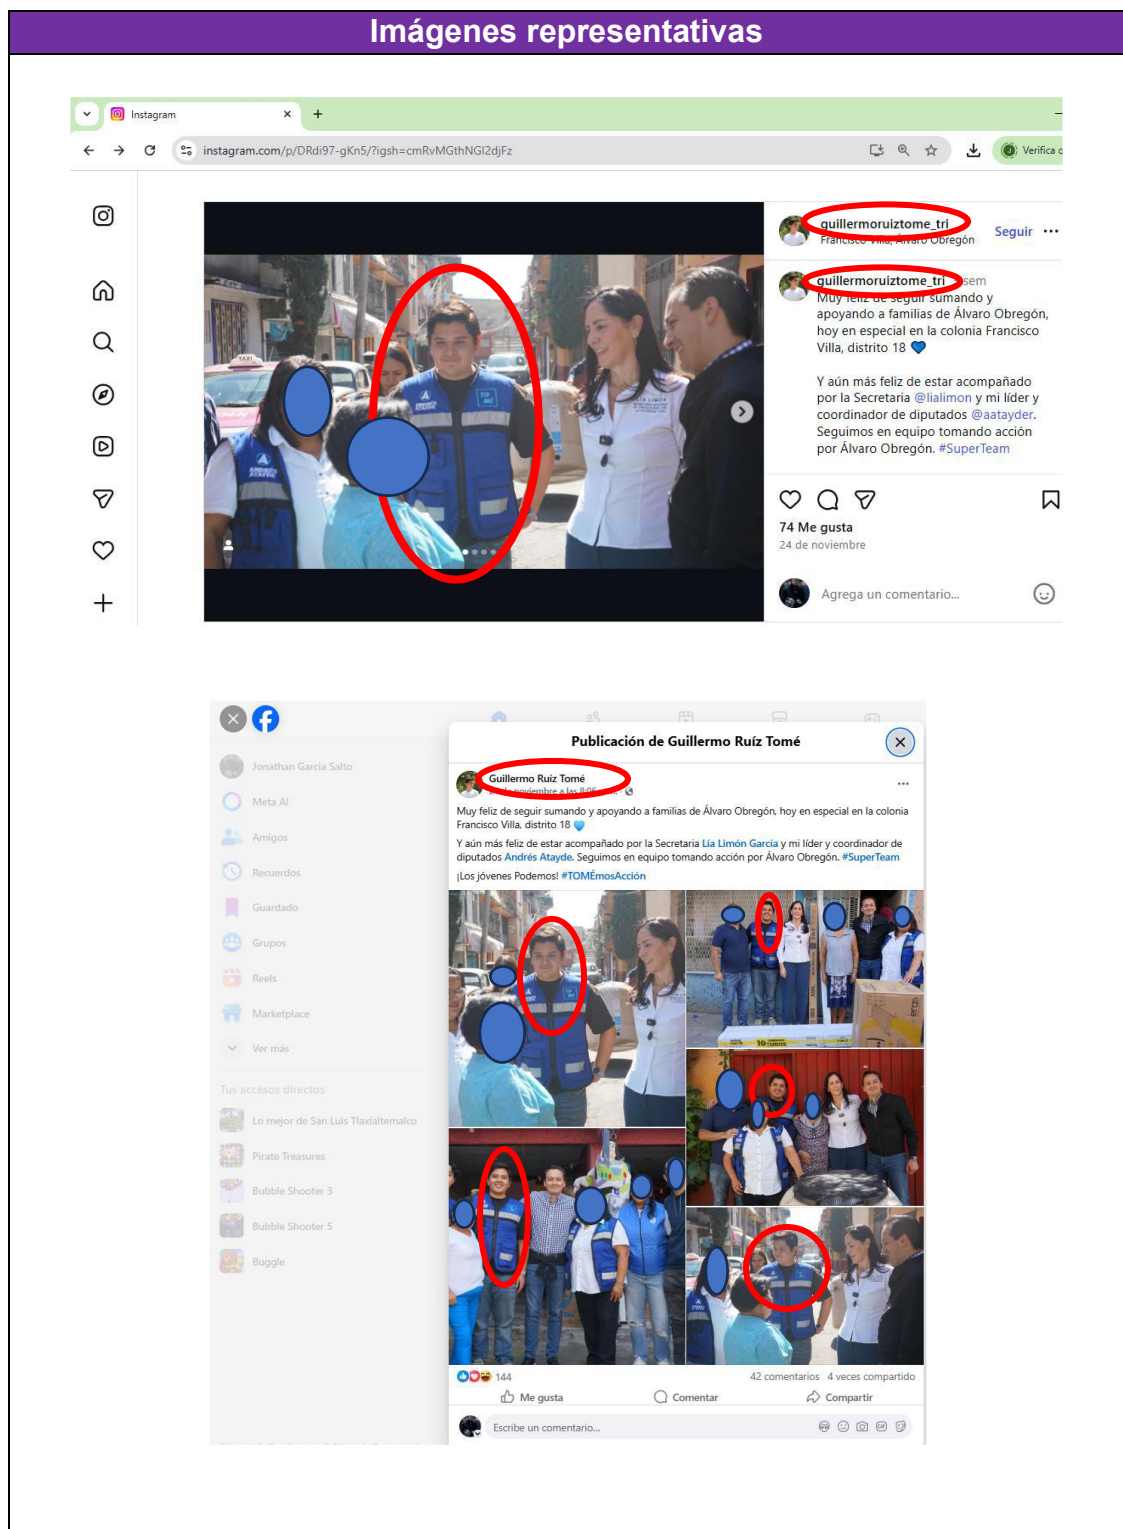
Imágenes representativas

Instagram

instagram.com/p/DRdi97-gKn5/?igsh=cmRvMGthNGI2djFz

Verifica

guillermoruiztome_tri
Francisco Villa, Álvaro Obregón
Seguir ...

guillermoruiztome_tri sem
Muy feliz de seguir sumando y apoyando a familias de Álvaro Obregón, hoy en especial en la colonia Francisco Villa, distrito 18 💙

Y aún más feliz de estar acompañado por la Secretaria @lialimon y mi líder y coordinador de diputados @aatayder. Seguimos en equipo tomando acción por Álvaro Obregón. #SuperTeam

74 Me gusta
24 de noviembre

Agrega un comentario...

Jonathan Garcia Salto
Meta AI
Amigos
Recuerdos
Guardado
Grupos
Reels
Marketplace
Ver más
Tus accesos directos
Lo mejor de San Luis Tlaxialtemalco
Pirate Treasures
Bubble Shooter 3
Bubble Shooter 5
Buggle

Publicación de Guillermo Ruíz Tomé

Guillermo Ruiz Tomé
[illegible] de noviembre a las 8:06

Muy feliz de seguir sumando y apoyando a familias de Álvaro Obregón, hoy en especial en la colonia Francisco Villa, distrito 18 💙

Y aún más feliz de estar acompañado por la Secretaria Lía Limón García y mi líder y coordinador de diputados Andrés Atayde. Seguimos en equipo tomando acción por Álvaro Obregón. #SuperTeam

¡Los jóvenes Podemos! #TOMÉmosAcción

144
42 comentarios 4 veces compartido
Me gusta Comentar Compartir
Escribe un comentario...